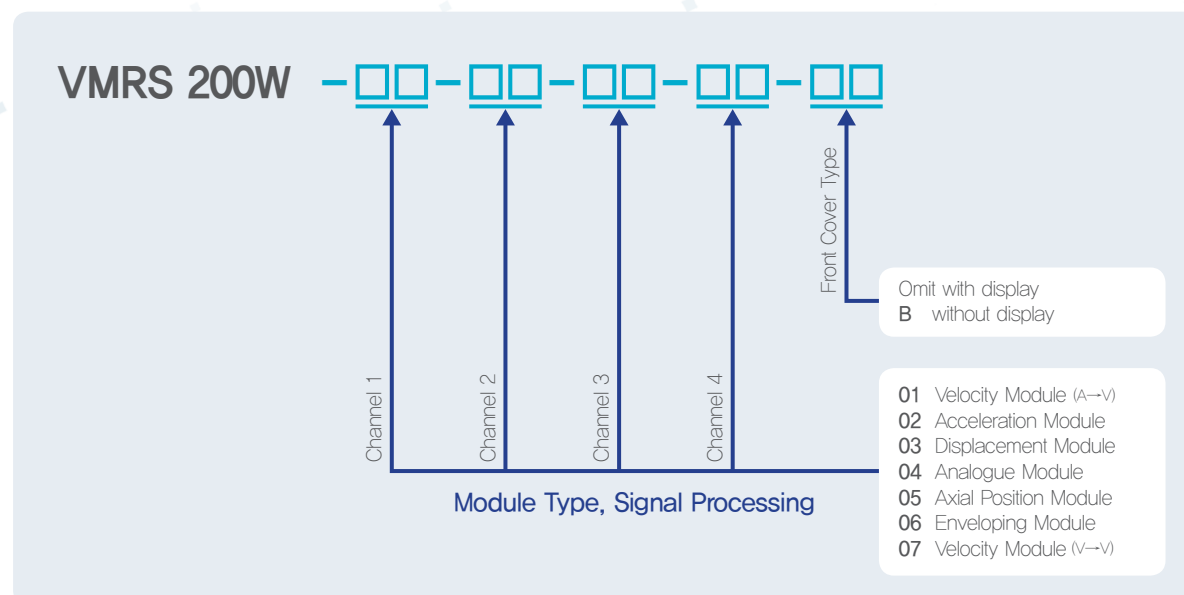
VMRS 200W -□□-□□-□□-□□-□□

Front Cover Type

Omit with display
B without display

Channel 1
Channel 2
Channel 3
Channel 4

Module Type, Signal Processing

01 Velocity Module (A→V)
02 Acceleration Module
03 Displacement Module
04 Analogue Module
05 Axial Position Module
06 Enveloping Module
07 Velocity Module (V→V)